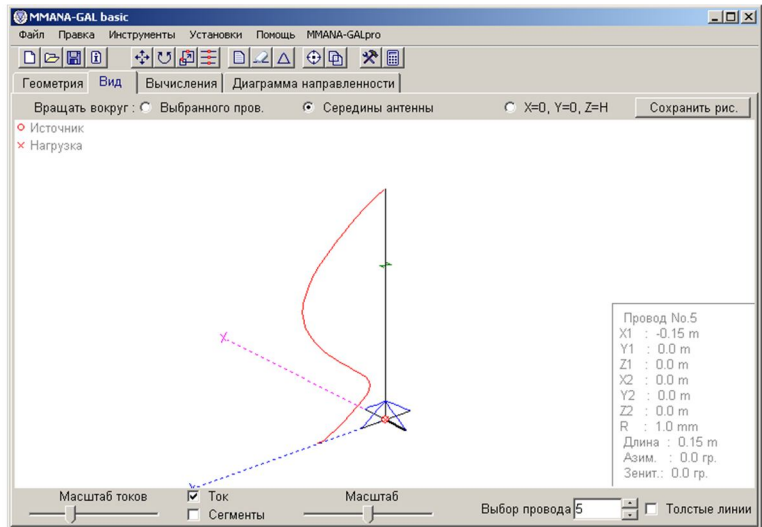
MMANA-GAL basic

Файл Правка Инструменты Установки Помощь MMANA-GALpro

Геометрия Вид Вычисления Диаграмма направленности

Вращать вокруг : Выбранного пров. Середины антенны X=0, Y=0, Z=H Сохранить рис.

Источник
Нагрузка

X
Y

Провод No.5
X1 : -0.15 m
Y1 : 0.0 m
Z1 : 0.0 m
X2 : 0.0 m
Y2 : 0.0 m
Z2 : 0.0 m
R : 1.0 mm
Длина : 0.15 m
Азим. : 0.0 гр.
Зенит.: 0.0 гр.

Масштаб токов
Ток
Сегменты
Масштаб
Выбор провода 5
Толстые линии